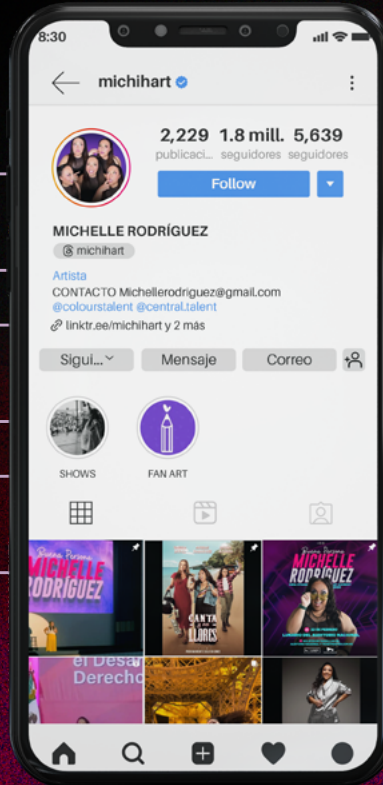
8:30

michihart

2,229 publicaci... 1.8 mill. seguidores 5,639 seguidores

Follow

MICHELLE RODRÍGUEZ
michihart

Artista
CONTACTO Michellerodriguez@gmail.com
@colourstalent @central.talent
linktr.ee/michihart y 2 más

Sigui... Mensaje Correo

SHOWS FAN ART

MICHELLE RODRÍGUEZ

CANTA Y NO LLORES

MICHELLE RODRÍGUEZ

el Desa Derecho